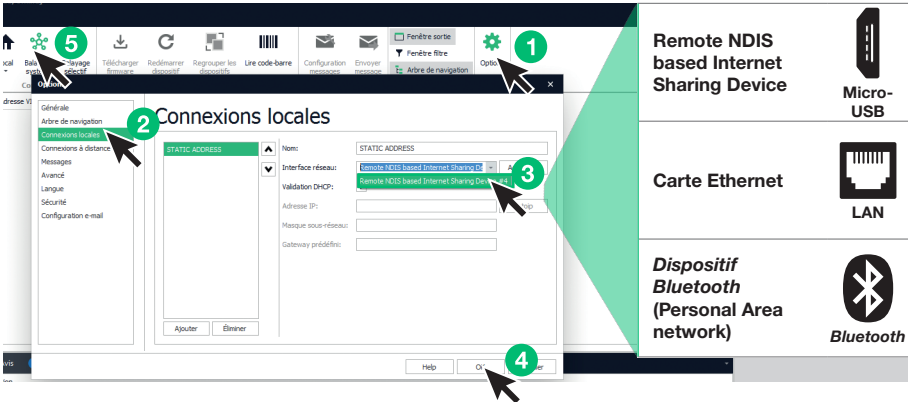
ocal
Bal système
Balayage sélectif
Télécharger firmware
Redémarrer dispositif
Regrouper les dispositifs
Lire code-barre
Configuration messages
Envoyer message
Fenêtre sortie
Fenêtre filtre
Arbre de navigation
Options

dresse V

Options
Générale
Arbre de navigation
Connexions locales
Connexions à distance
Messages
Avancé
Langue
Sécurité
Configuration e-mail

Connexions locales
STATIC ADDRESS
Ajouter
Éliminer
Nom:
STATIC ADDRESS
Interface réseau:
Remote NDIS based Internet Sharing De
Remote NDIS based Internet Sharing Device #4
Validation DHCP:
Adresse IP:
Masque sous-réseau:
Gateway prédéfini:
Help
Ok
Annuler

1
2
3
4
5

Remote NDIS based Internet Sharing Device
Micro-USB
Carte Ethernet
LAN
Dispositif Bluetooth (Personal Area network)
Bluetooth